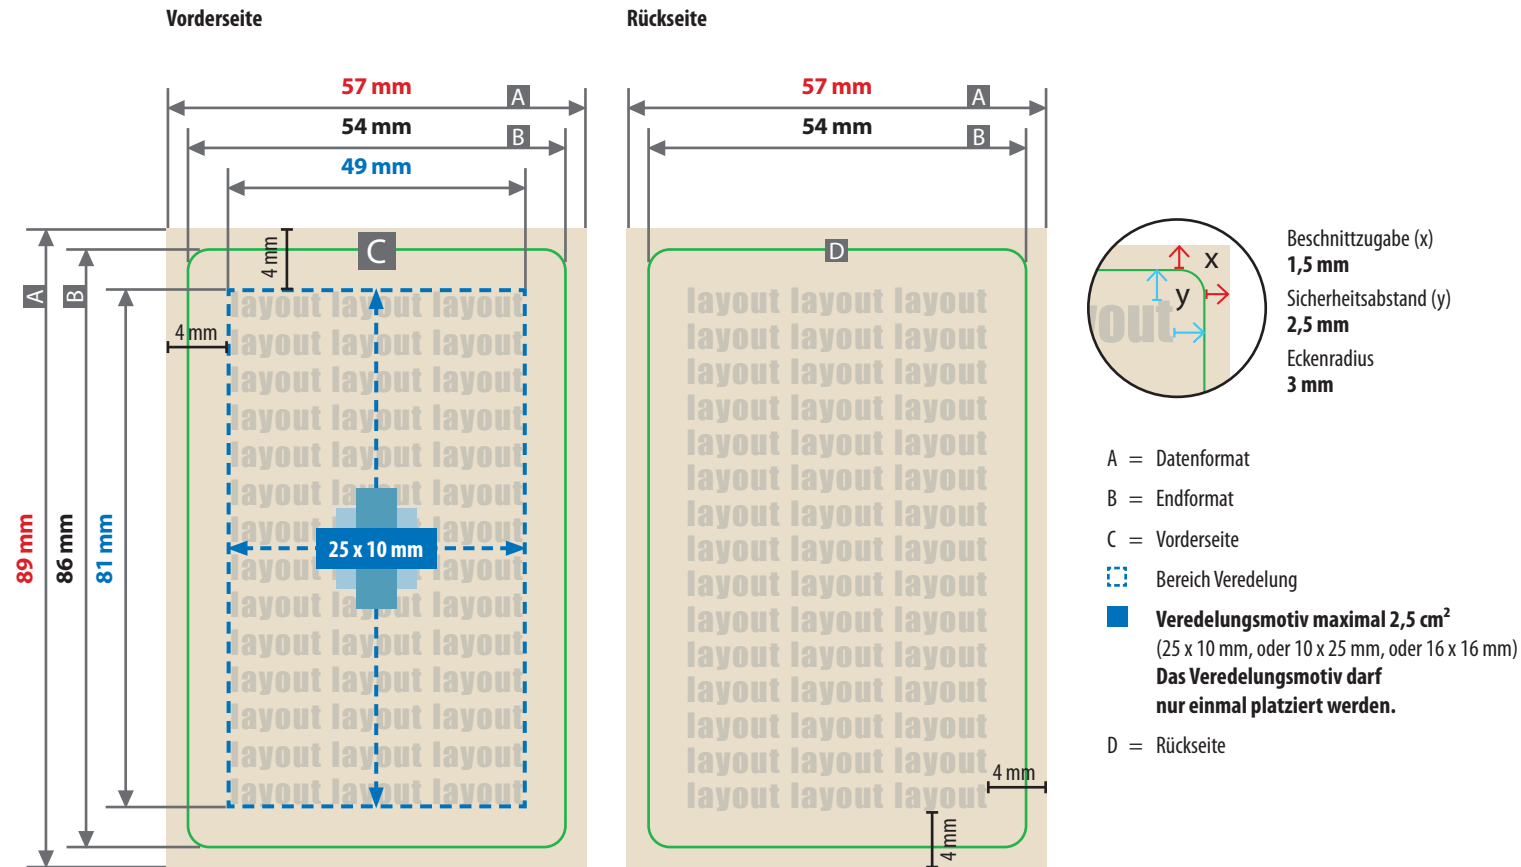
Vorderseite

57 mm A
54 mm B
49 mm
C
4 mm
4 mm
A B
89 mm
86 mm
81 mm

layout layout layout
layout layout layout
layout layout layout
layout layout layout
layout layout layout
layout layout layout
layout layout layout
layout layout layout
layout layout layout
layout layout layout
layout layout layout
layout layout layout
layout layout layout
layout layout layout

25 x 10 mm

Rückseite

57 mm A
54 mm B
D

layout layout layout
layout layout layout
layout layout layout
layout layout layout
layout layout layout
layout layout layout
layout layout layout
layout layout layout
layout layout layout
layout layout layout
layout layout layout
layout layout layout
layout layout layout
layout layout layout
layout layout layout

4 mm
4 mm

x
y
out

Beschnittzugabe (x)
1,5 mm
Sicherheitsabstand (y)
2,5 mm
Eckenradius
3 mm

A = Datenformat
B = Endformat
C = Vorderseite
Bereich Veredelung
Veredelungsmotiv maximal 2,5 cm$^2$
(25 x 10 mm, oder 10 x 25 mm, oder 16 x 16 mm)
Das Veredelungsmotiv darf nur einmal platziert werden.
D = Rückseite